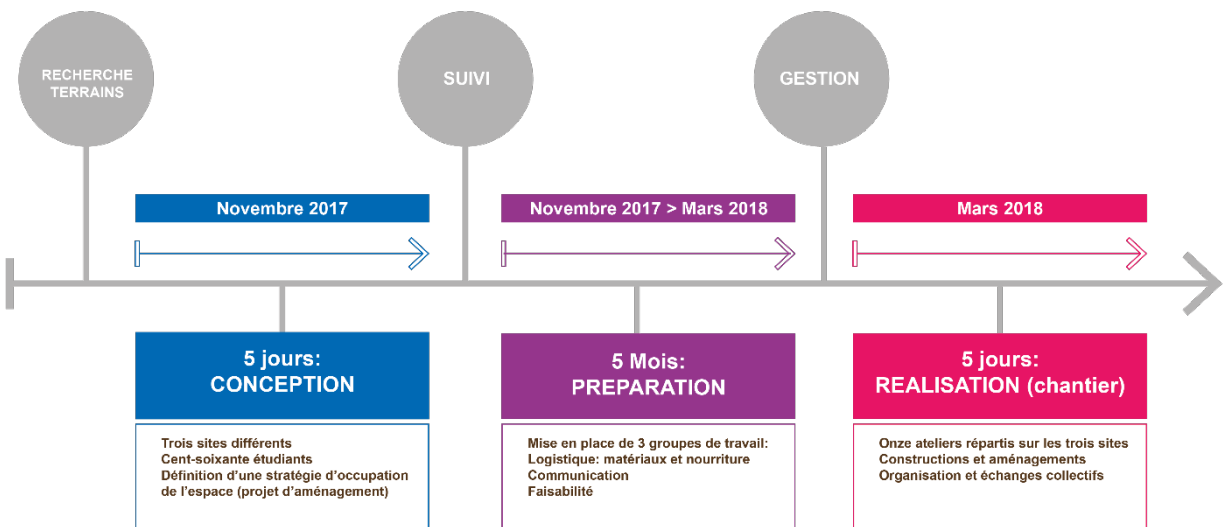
RECHERCHE TERRAINS

SUIVI

GESTION

Novembre 2017

Novembre 2017 > Mars 2018

Mars 2018

5 jours:
CONCEPTION

Trois sites différents
Cent-soixante étudiants
Définition d'une stratégie d'occupation de l'espace (projet d'aménagement)

5 Mois:
PREPARATION

Mise en place de 3 groupes de travail:
Logistique: matériaux et nourriture
Communication
Faisabilité

5 jours:
REALISATION (chantier)

Onze ateliers répartis sur les trois sites
Constructions et aménagements
Organisation et échanges collectifs